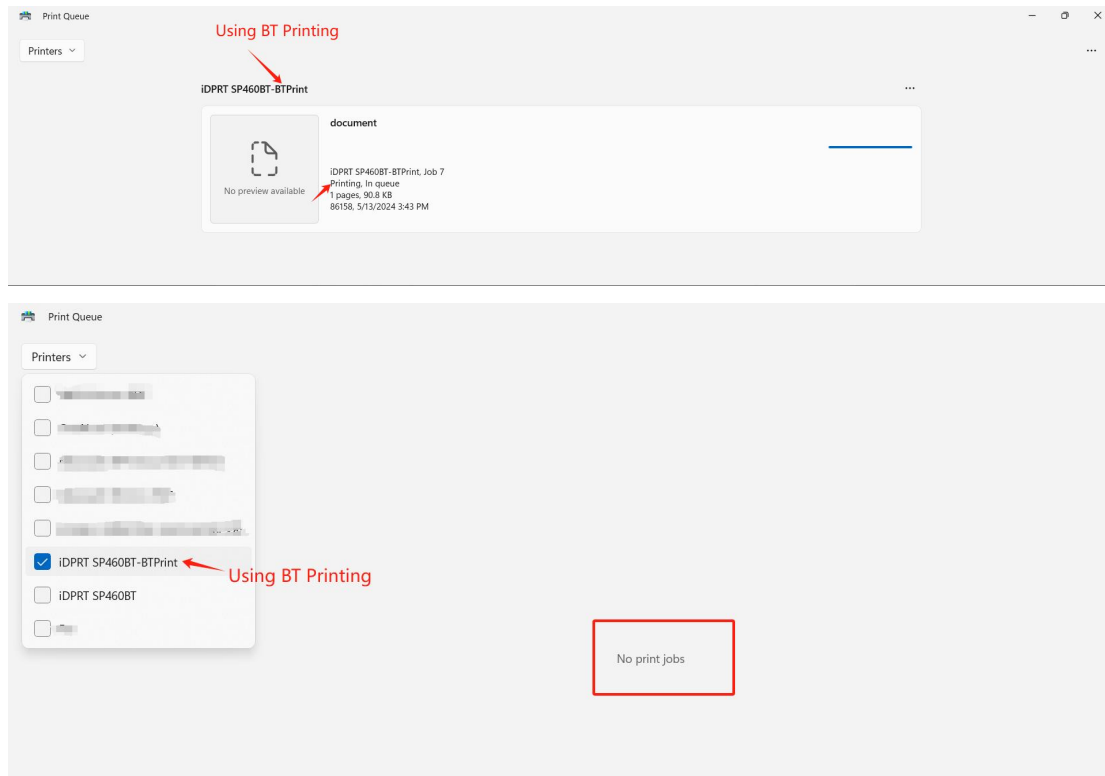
Print Queue

Printers

Using BT Printing

iDPRT SP460BT-BTPrint

...

...

document

No preview available

iDPRT SP460BT-BTPrint, Job 7
Printing, In queue
1 pages, 90.8 KB
86158, 5/13/2024 3:43 PM

Print Queue

Printers

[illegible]
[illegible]
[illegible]
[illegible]
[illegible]
iDPRT SP460BT-BTPrint
Using BT Printing
iDPRT SP460BT
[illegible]

No print jobs